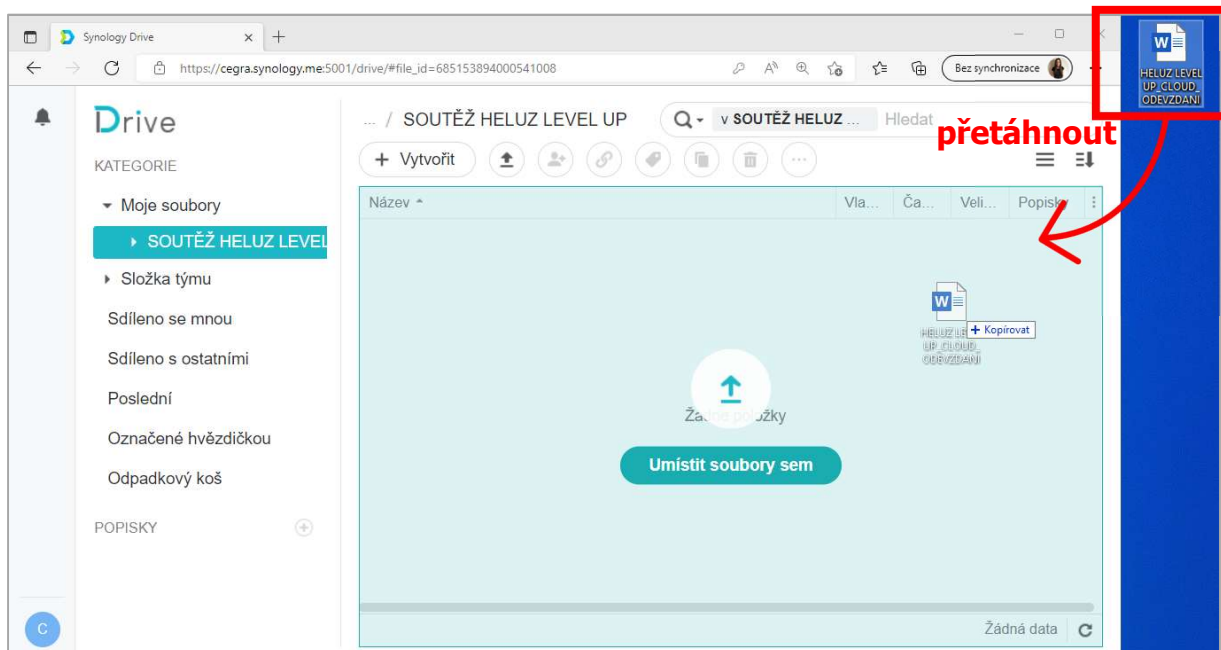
Synology Drive
https://cegra.synology.me:5001/drive/#file_id=685153894000541008
Bez synchronizace

Drive
KATEGORIE
Moje soubory
SOUTĚŽ HELUZ LEVEL
Složka týmu
Sdíleno se mnou
Sdíleno s ostatními
Poslední
Označené hvězdičkou
Odpadkový koš
POPISKY
C

... / SOUTĚŽ HELUZ LEVEL UP
v SOUTĚŽ HELUZ ...
Hledat
Vytvořit
Název
Vla...
Ča...
Veli...
Popisky
HELUZ LE... UP_CLOUD_ODEVZDÁNÍ
Kopírovat
Ža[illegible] položky
Umístit soubory sem
Žádná data

přetáhnout
HELUZ LEVEL UP_CLOUD_ODEVZDÁNÍ